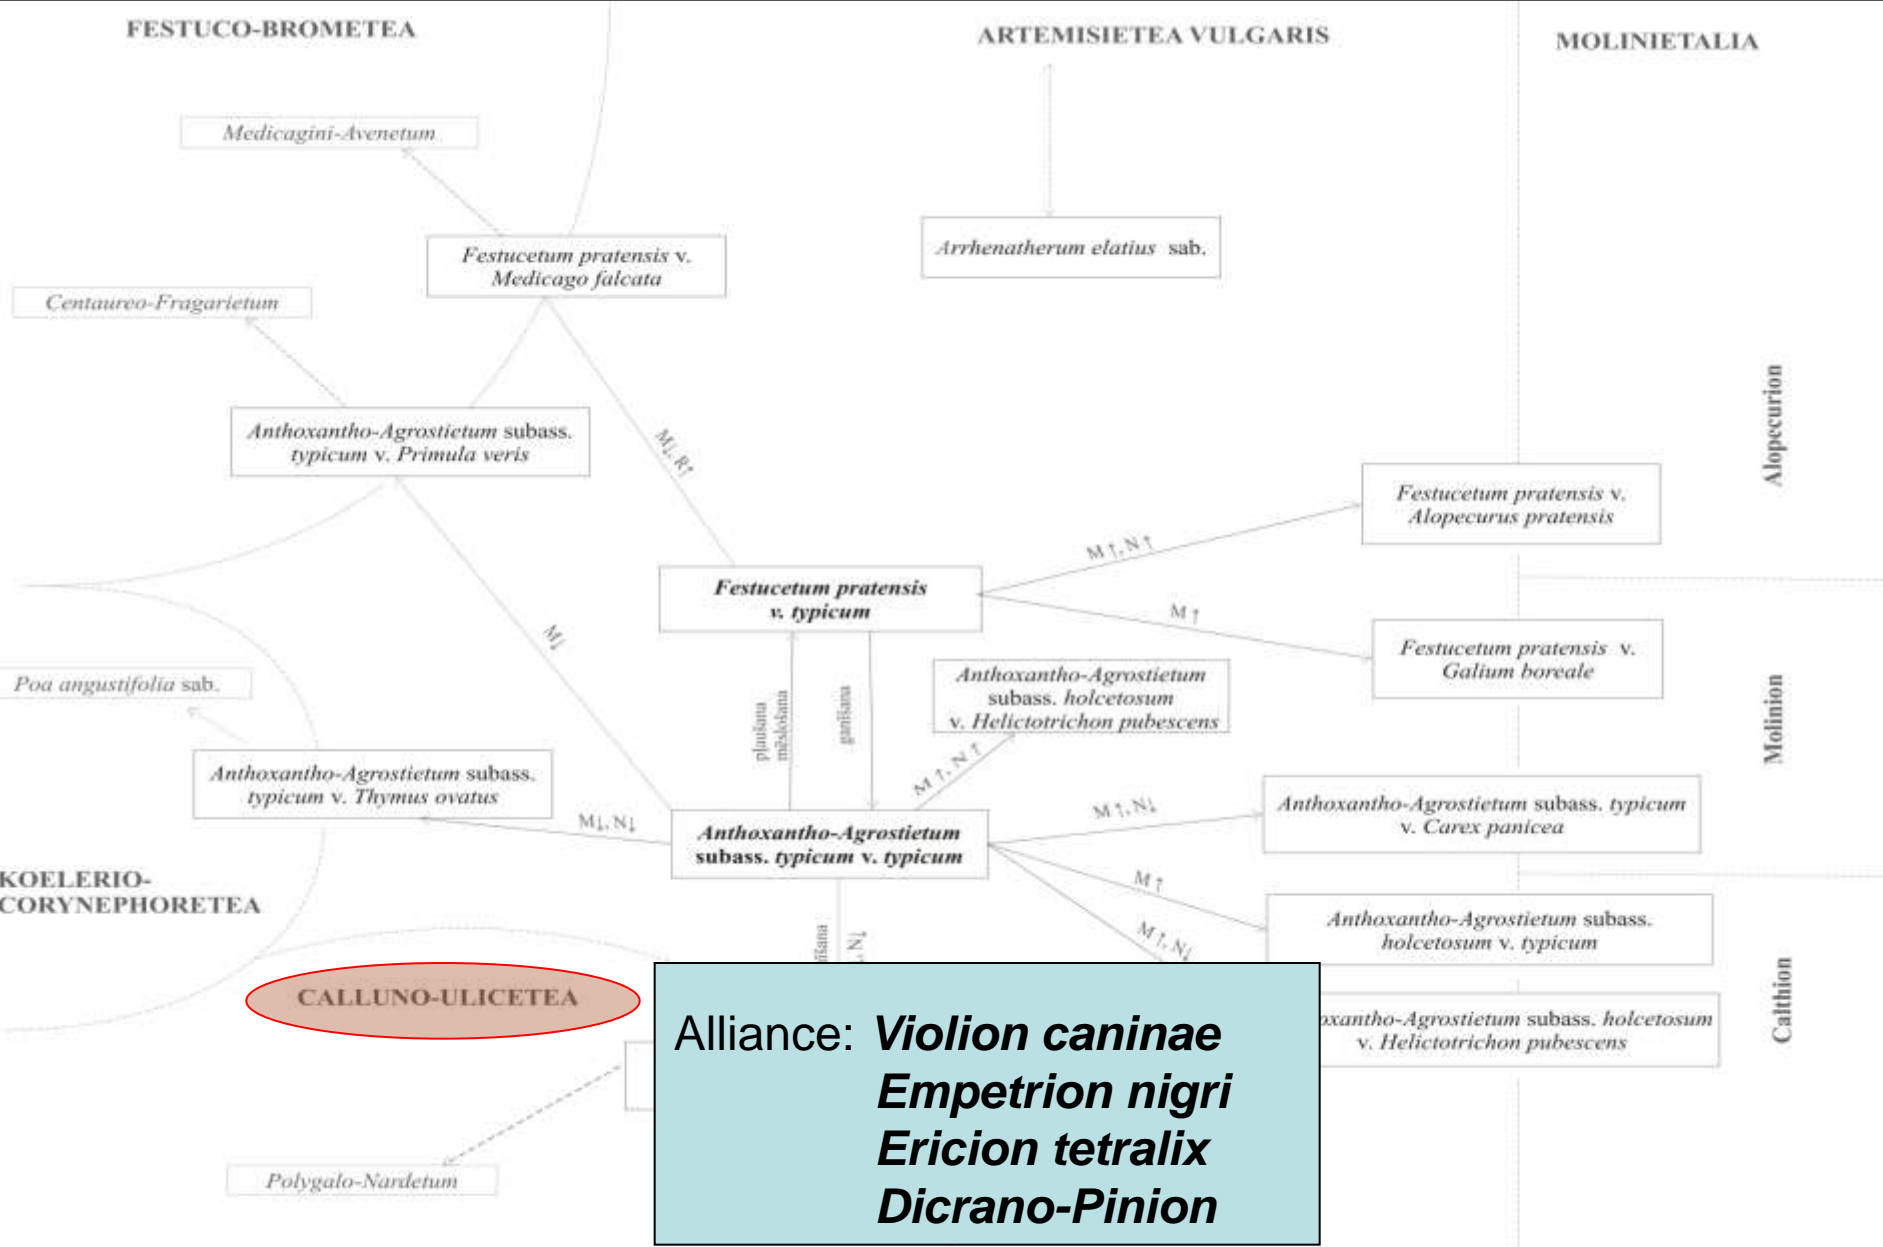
FESTUCO-BROMETEA

ARTEMISIETEA VULGARIS

MOLINIETALIA

Medicagini-Avenetum

Arrhenatherum elatius sab.

Festucetum pratensis v. Medicago falcata

Centaureo-Fragarietum

Alopecurion

Anthoxantho-Agrostietum subass. typicum v. Primula veris

M↓, R↑

Festucetum pratensis v. Alopecurus pratensis

M↑, N↑

Festucetum pratensis v. typicum

M↑

M↓

Festucetum pratensis v. Galium boreale

Anthoxantho-Agrostietum subass. holcetosum v. Helictotrichon pubescens

Molinion

Poa angustifolia sab.

plaušana mēslošana

ganīšana

M↑, N↑

Anthoxantho-Agrostietum subass. typicum v. Thymus ovatus

M↓, N↓

Anthoxantho-Agrostietum subass. typicum v. typicum

M↑, N↓

Anthoxantho-Agrostietum subass. typicum v. Carex panicea

KOELERIO-CORYNEPHORETEA

M↑

Anthoxantho-Agrostietum subass. holcetosum v. typicum

M↑, N↓

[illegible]šana

↑N

CALLUNO-ULICETEA

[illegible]xantho-Agrostietum subass. holcetosum v. Helictotrichon pubescens

Calthion

Alliance: Violion caninae
Empetrion nigri
Ericion tetralix
Dicrano-Pinion

Polygalo-Nardetum